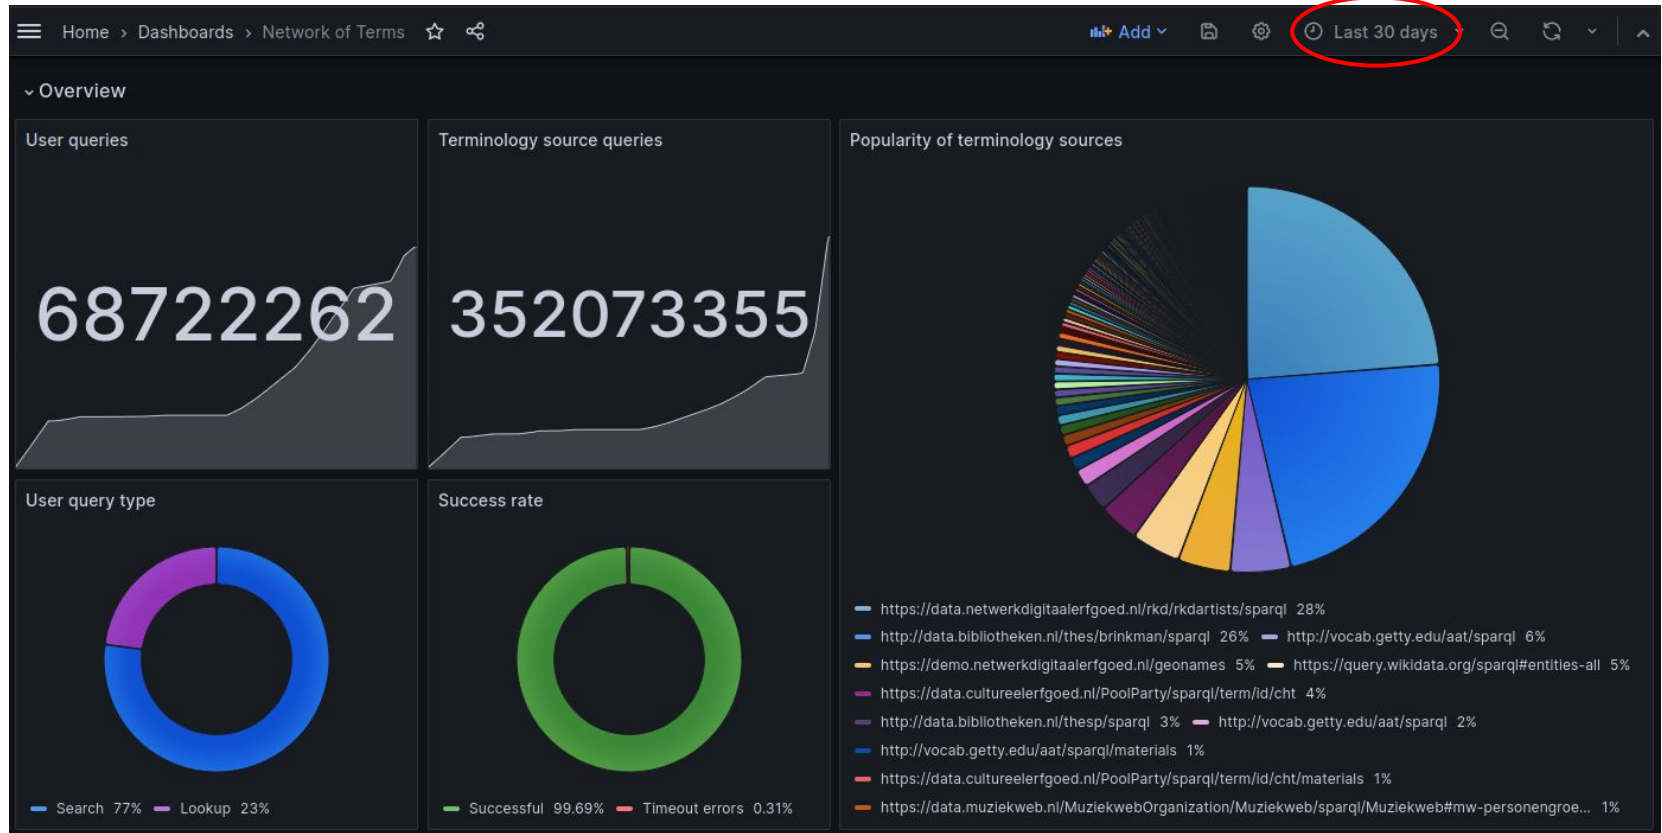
Home › Dashboards › Network of Terms

Add

Last 30 days

Overview

User queries

68722262

Terminology source queries

352073355

Popularity of terminology sources

https://data.netwerkdigitaalerfgoed.nl/rkd/rkdartists/sparql 28%
http://data.bibliotheken.nl/thes/brinkman/sparql 26%
http://vocab.getty.edu/aat/sparql 6%
https://demo.netwerkdigitaalerfgoed.nl/geonames 5%
https://query.wikidata.org/sparql#entities-all 5%
https://data.cultureelerfgoed.nl/PoolParty/sparql/term/id/cht 4%
http://data.bibliotheken.nl/thesp/sparql 3%
http://vocab.getty.edu/aat/sparql 2%
http://vocab.getty.edu/aat/sparql/materials 1%
https://data.cultureelerfgoed.nl/PoolParty/sparql/term/id/cht/materials 1%
https://data.muziekweb.nl/MuziekwebOrganization/Muziekweb/sparql/Muziekweb#mw-personengroe... 1%

User query type

Search 77% Lookup 23%

Success rate

Successful 99.69% Timeout errors 0.31%